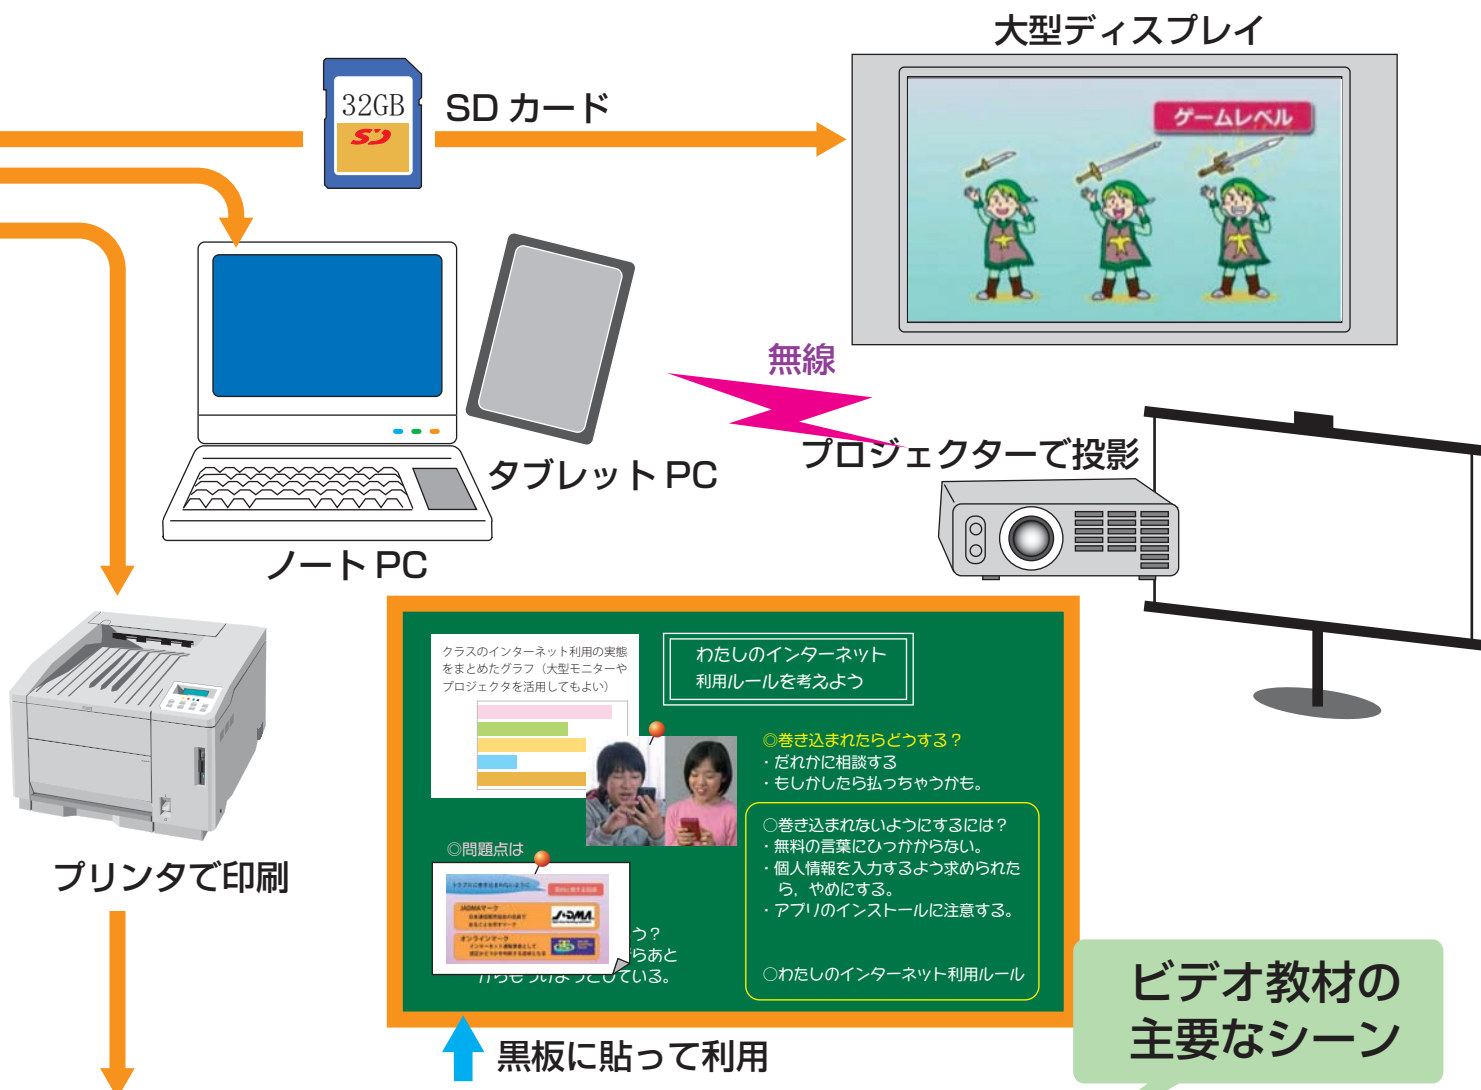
大型ディスプレイ

32GB

SD カード

ゲームレベル

無線

タブレット PC

プロジェクターで投影

ノート PC

プリンタで印刷

クラスのインターネット利用の実態をまとめたグラフ（大型モニターやプロジェクタを活用してもよい）

わたしのインターネット
利用ルールを考えよう

◎巻き込まれたらどうする？
・だれかに相談する
・もしかしたら払っちゃうかも。

◎問題点は

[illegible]う？
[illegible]らあと
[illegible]ている。

○巻き込まれないようにするには？
・無料の言葉にひっかからない。
・個人情報を入力するよう求められたら，やめにする。
・アプリのインストールに注意する。

○わたしのインターネット利用ルール

黒板に貼って利用

ビデオ教材の
主要なシーン